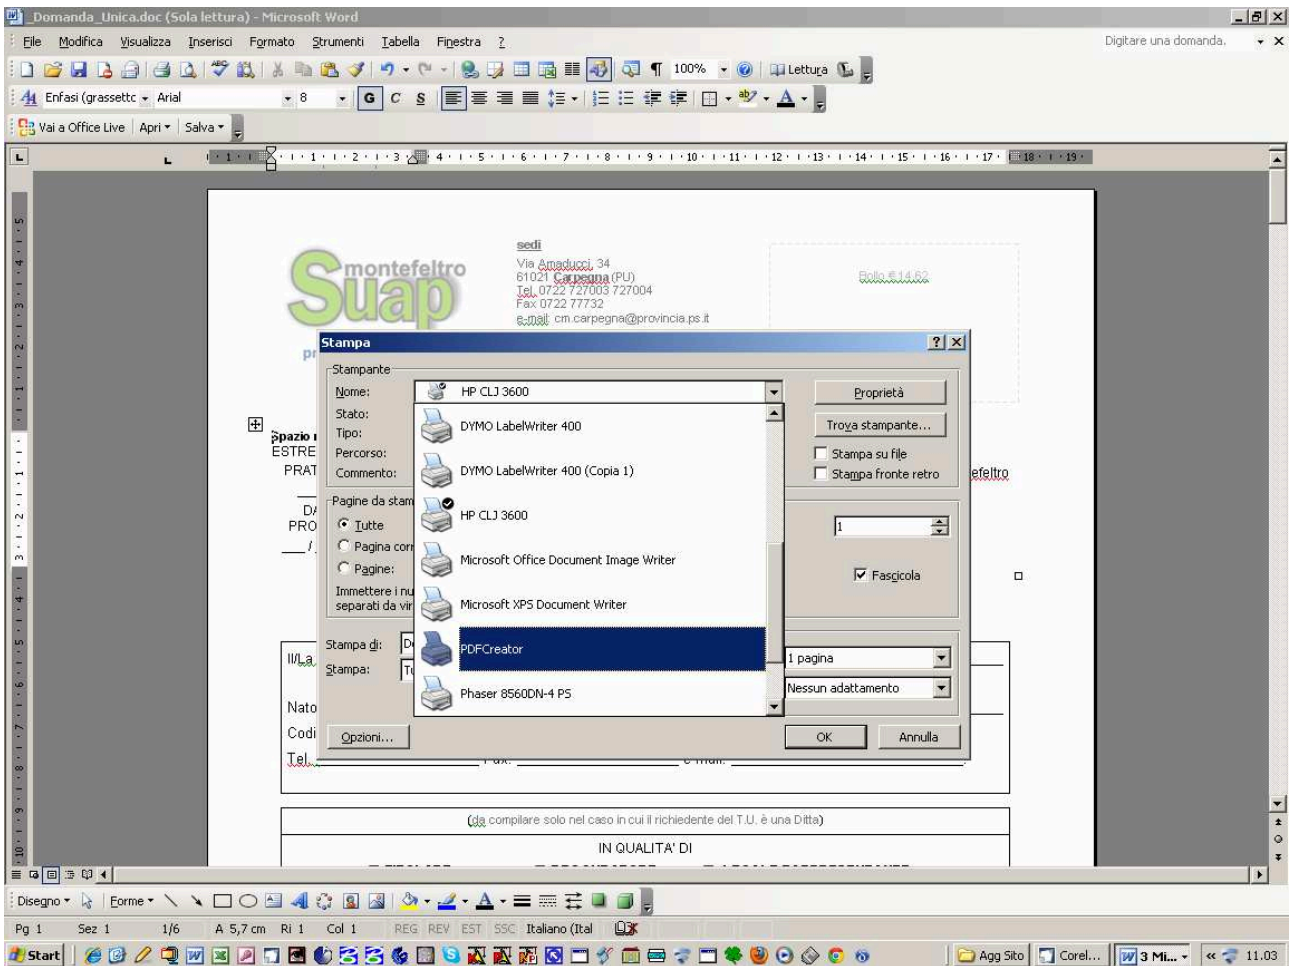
_Domanda_Unica.doc (Sola lettura) - Microsoft Word

File Modifica Visualizza Inserisci Formato Strumenti Tabella Finestra ?

Digitare una domanda.

100% Lettura

Enfasi (grassettc Arial 8 G C S

Vai a Office Live Apri Salva

montefeltro
Suap

sedi
Via Amaducci, 34
61021 Carpegna (PU)
Tel. 0722 727003 727004
Fax 0722 77732
e-mail: cm.carpegna@provincia.ps.it

Bollo € 14,62

Stampa

Stampante
Nome: HP CLJ 3600
Stato:
Tipo:
Percorso:
Commento:

DYMO LabelWriter 400
DYMO LabelWriter 400 (Copia 1)
HP CLJ 3600
Microsoft Office Document Image Writer
Microsoft XPS Document Writer
PDFCreator
Phaser 8560DN-4 PS

Proprietà
Trova stampante...
Stampa su file
Stampa fronte retro

Pagine da stam
Tutte
Pagina cor
Pagine:
Immettere i nu
separati da vir

1
Fascicola

Stampa di:
Stampa:

1 pagina
Nessun adattamento

Opzioni... OK Annulla

Spazio
ESTRE
PRAT
DA
PRO
efeltro

Il/La
Nato
Codi
Tel. Fax: e-mail:

(da compilare solo nel caso in cui il richiedente del T.U. è una Ditta)

IN QUALITA' DI

Disegno Forme

Pg 1 Sez 1 1/6 A 5,7 cm Ri 1 Col 1 REG REV EST SSC Italiano (Ital

Start Agg Sito Corel... 3 Mi... 11.03